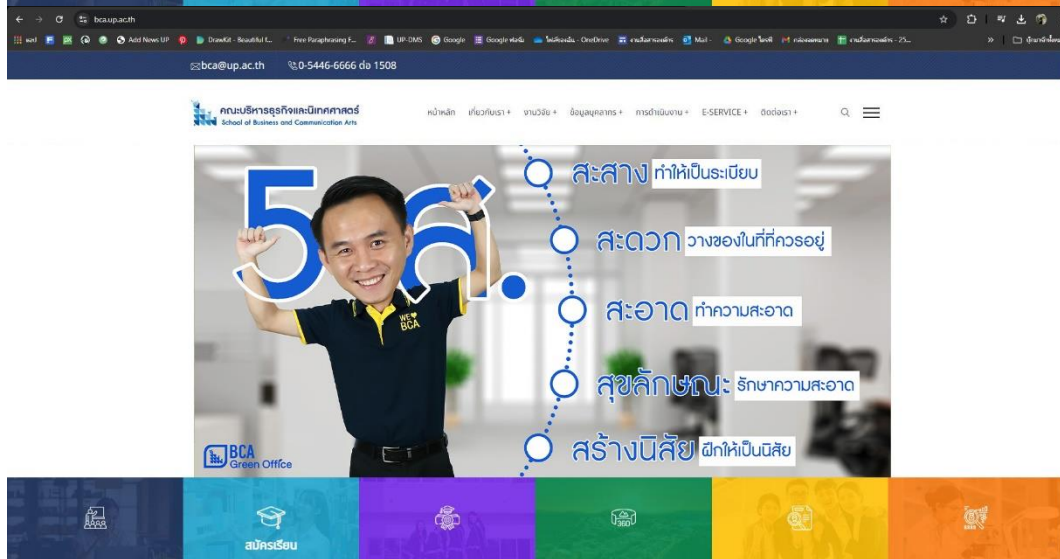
bca.up.ac.th

Add News UP DrawKit - Beautiful f... Free Paraphrasing F... UP-DMS Google Google ฟอร์ม โฟลเดอร์ - OneDrive Mail Google ไดรฟ์

bca@up.ac.th 0-5446-6666 ต่อ 1508

คณะบริหารธุรกิจและนิเทศศาสตร์
School of Business and Communication Arts

หน้าหลัก เกี่ยวกับเรา + งานวิจัย + ข้อมูลบุคลากร + การดำเนินงาน + E-SERVICE + ติดต่อเรา +

5ส.

สะสาง ทำให้เป็นระเบียบ
สะดวก วางของในที่ที่ควรอยู่
สะอาด ทำความสะอาด
สุขลักษณะ รักษาความสะอาด
สร้างนิสัย ฝึกให้เป็นนิสัย

WE BCA

BCA Green Office

สมัครเรียน

360